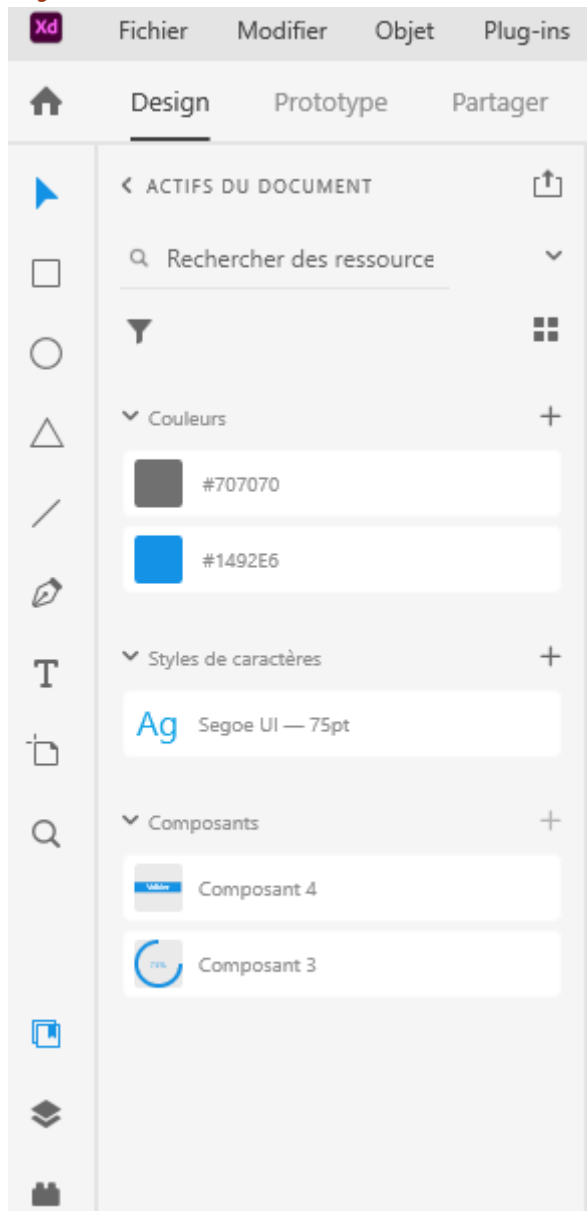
Xd Fichier Modifier Objet Plug-ins

Design Prototype Partager

< ACTIFS DU DOCUMENT

Rechercher des ressource

Couleurs +

#707070

#1492E6

Styles de caractères +

Ag Segoe UI — 75pt

Composants +

Valider Composant 4

75% Composant 3